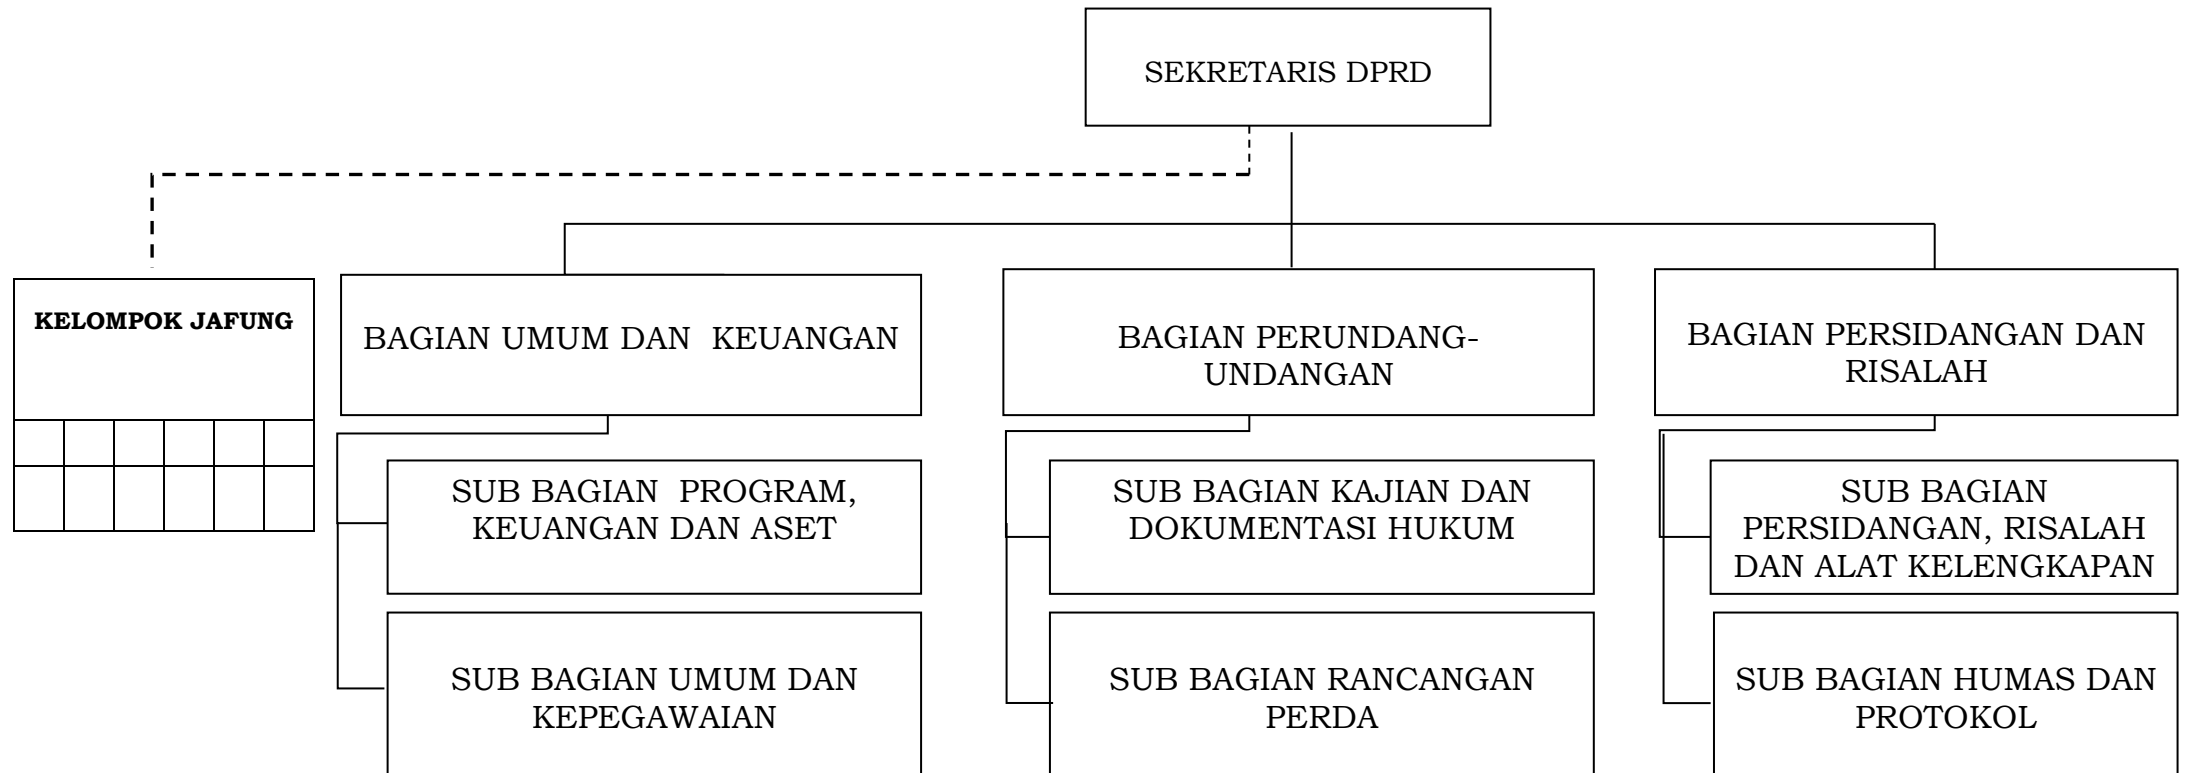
SEKRETARIS DPRD

KELOMPOK JAFUNG

BAGIAN UMUM DAN KEUANGAN

BAGIAN PERUNDANG-UNDANGAN

BAGIAN PERSIDANGAN DAN RISALAH

SUB BAGIAN PROGRAM, KEUANGAN DAN ASET

SUB BAGIAN UMUM DAN KEPEGAWAIAN

SUB BAGIAN KAJIAN DAN DOKUMENTASI HUKUM

SUB BAGIAN RANCANGAN PERDA

SUB BAGIAN PERSIDANGAN, RISALAH DAN ALAT KELENGKAPAN

SUB BAGIAN HUMAS DAN PROTOKOL